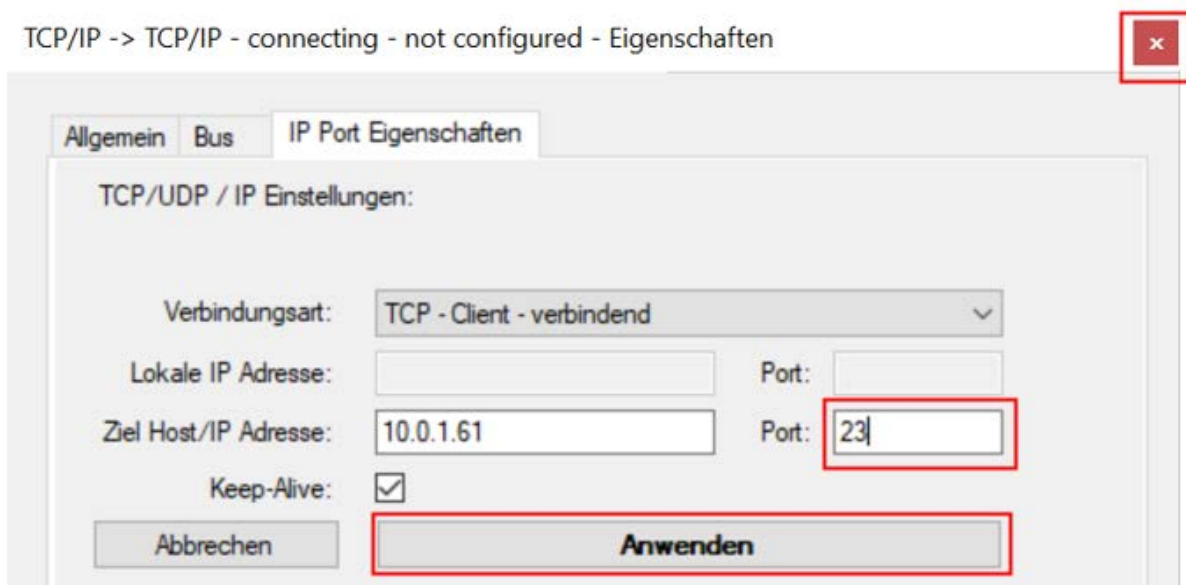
TCP/IP -> TCP/IP - connecting - not configured - Eigenschaften

×

Allgemein Bus IP Port Eigenschaften

TCP/UDP / IP Einstellungen:

Verbindungsart: TCP - Client - verbindend

Lokale IP Adresse: Port:

Ziel Host/IP Adresse: 10.0.1.61 Port: 23

Keep-Alive: ☑

Abbrechen Anwenden